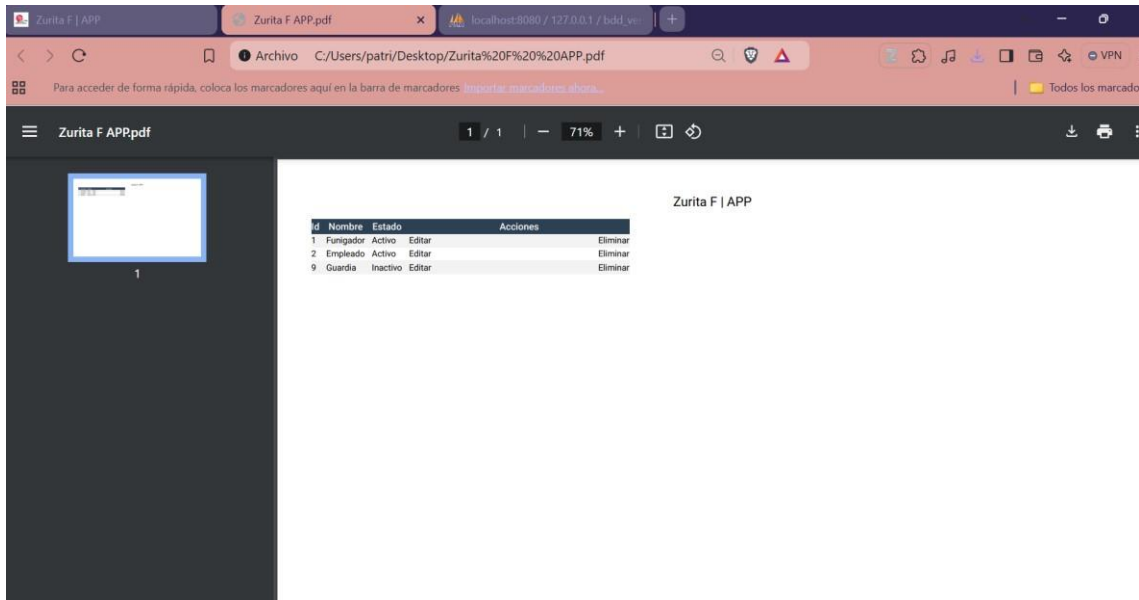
Zurita F | APP
Zurita F APP.pdf
localhost:8080 / 127.0.0.1 / bdd_ve
Archivo C:/Users/patri/Desktop/Zurita%20F%20%20APP.pdf
VPN
Para acceder de forma rápida, coloca los marcadores aquí en la barra de marcadores Importar marcadores ahora...
Todos los marcado
Zurita F APP.pdf
1 / 1 — 71% +
1

Zurita F | APP

| Id | Nombre | Estado | Acciones | |
|---|---|---|---|---|
| 1 | Funigador | Activo | Editar | Eliminar |
| 2 | Empleado | Activo | Editar | Eliminar |
| 9 | Guardia | Inactivo | Editar | Eliminar |